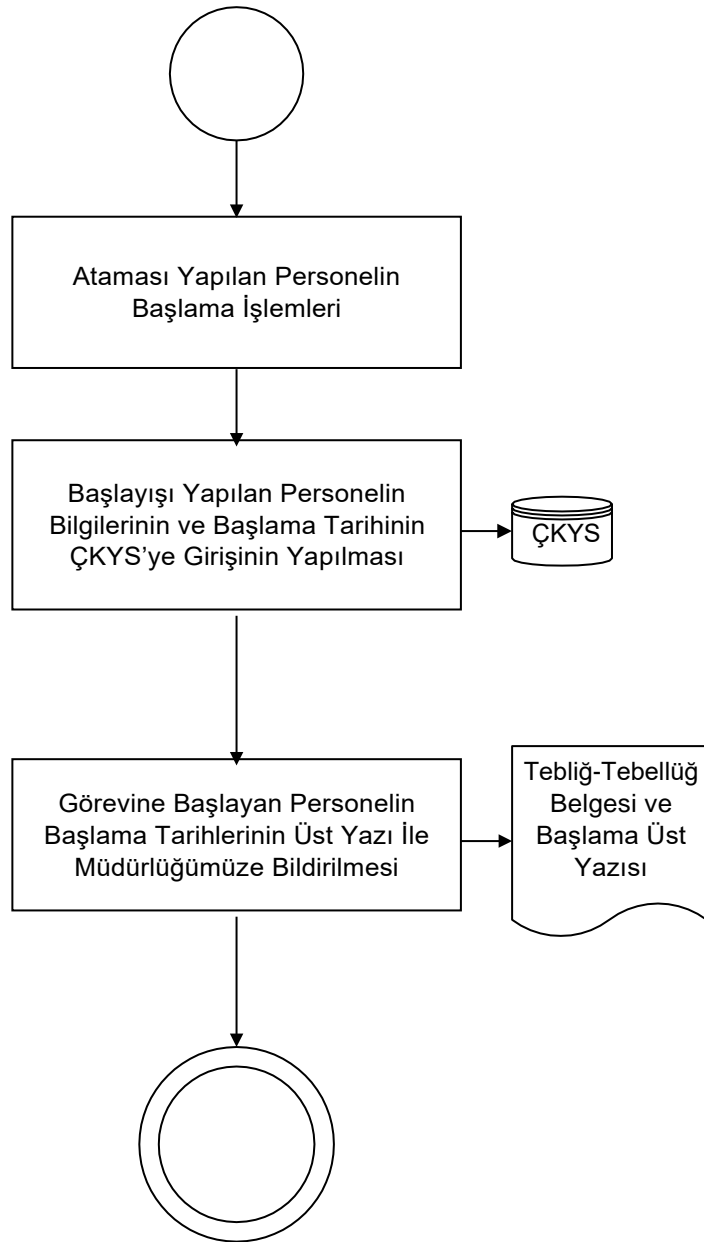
Ataması Yapılan Personelin Başlama İşlemleri

Başlayışı Yapılan Personelin Bilgilerinin ve Başlama Tarihinin ÇKYS'ye Girişinin Yapılması

ÇKYS

Görevine Başlayan Personelin Başlama Tarihlerinin Üst Yazı İle Müdürlüğümüze Bildirilmesi

Tebliğ-Tebellüğ Belgesi ve Başlama Üst Yazısı